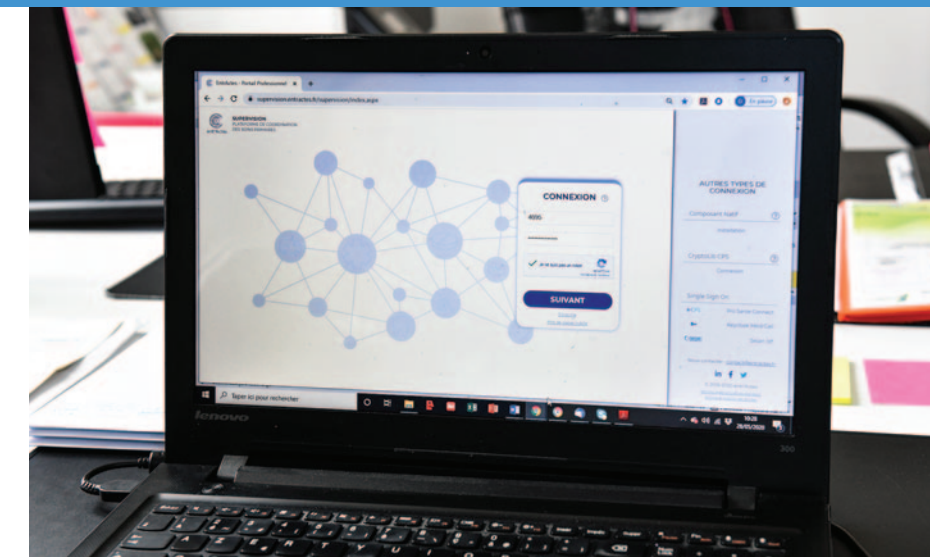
Entr'actes - Portail Professionnel

supervision.entractes.fr/supervision/index.aspx

En pause

SUPERVISION
PLATEFORME DE COORDINATION DES SOINS PRIMAIRES

CONNEXION

4095

••••••••••••

Je ne suis pas un robot

reCAPTCHA

SUIVANT

AUTRES TYPES DE CONNEXION

Composant Natif

Installation

Cryptolib CPS

Connexion

Single Sign On

e-CPS

Pro Santé Connect

Mes Sécu Cert

Sign On

in f

Taper ici pour rechercher

10:20
28/05/2020

lenovo

300